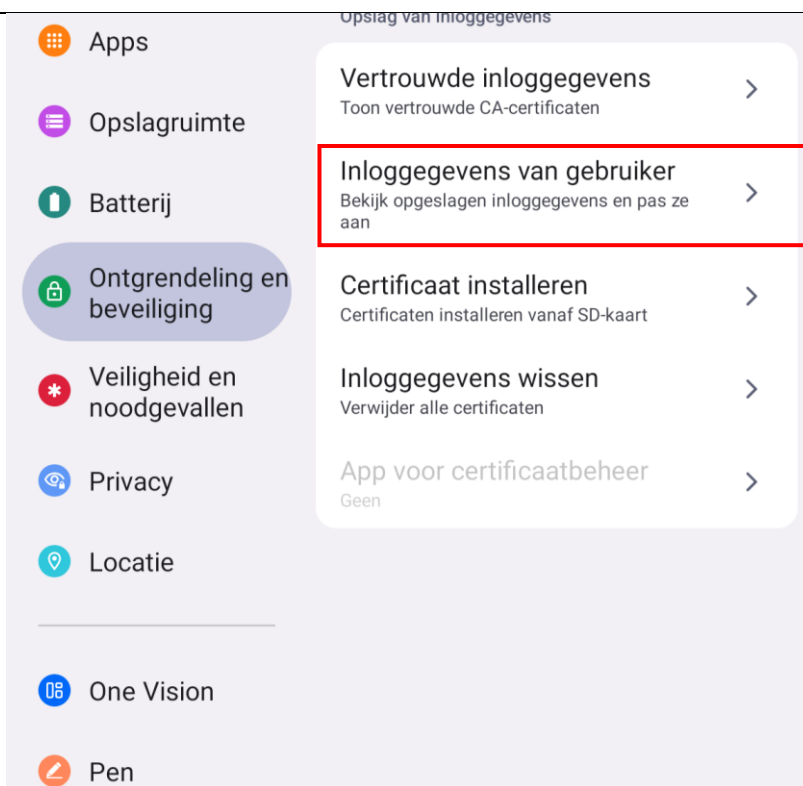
Apps

Opslagruimte

Batterij

Ontgrendeling en beveiliging

Veiligheid en noodgevallen

Privacy

Locatie

One Vision

Pen

Opslag van inloggegevens

Vertrouwde inloggegevens
Toon vertrouwde CA-certificaten

Inloggegevens van gebruiker
Bekijk opgeslagen inloggegevens en pas ze aan

Certificaat installeren
Certificaten installeren vanaf SD-kaart

Inloggegevens wissen
Verwijder alle certificaten

App voor certificaatbeheer
Geen